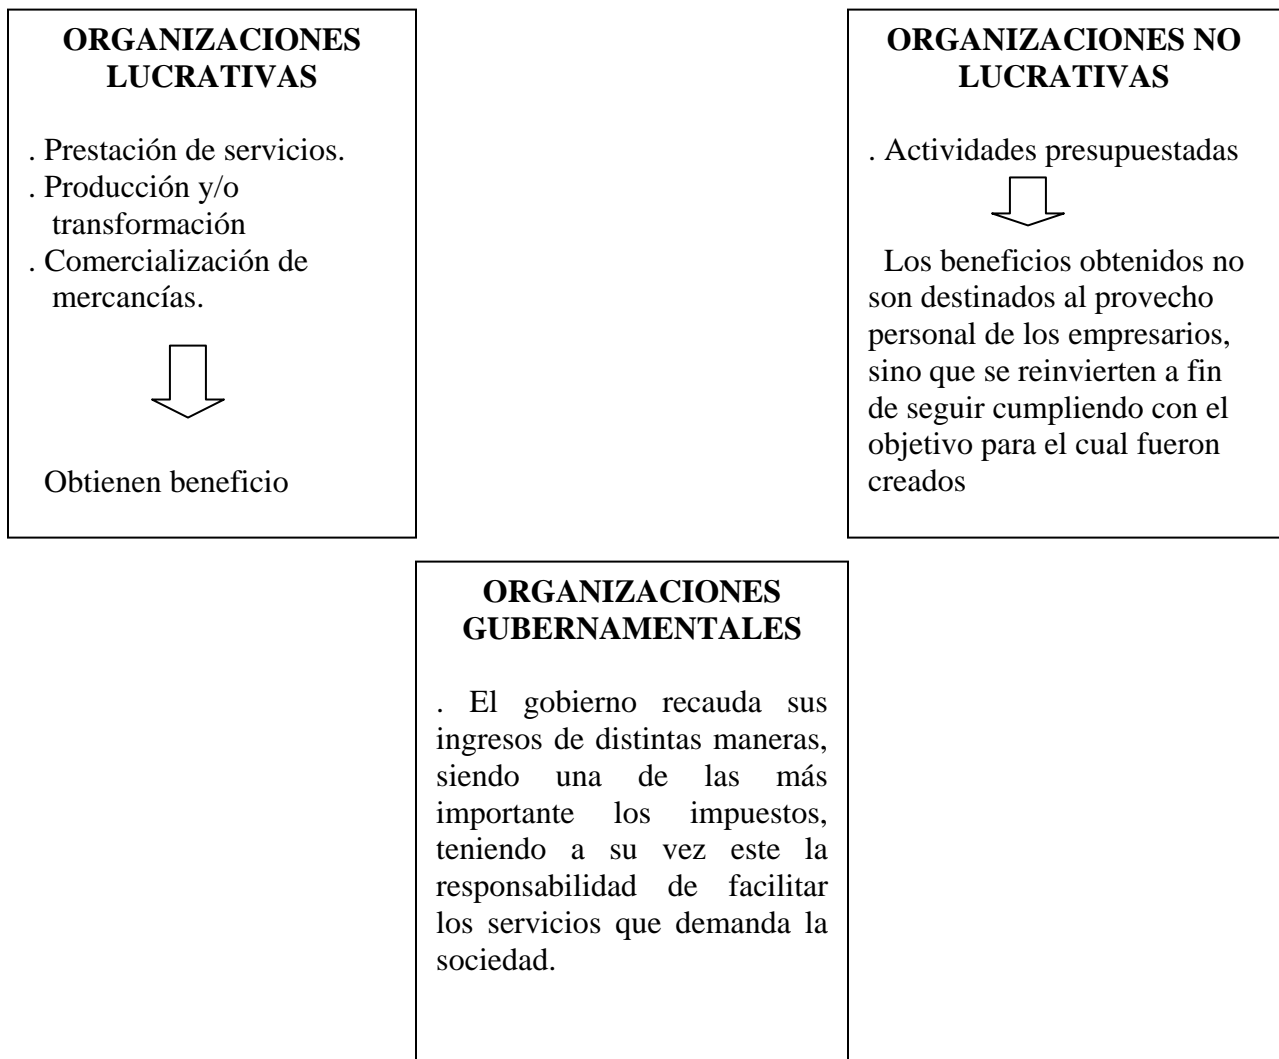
ORGANIZACIONES LUCRATIVAS

. Prestación de servicios.
. Producción y/o transformación
. Comercialización de mercancías.

Obtienen beneficio

ORGANIZACIONES NO LUCRATIVAS

. Actividades presupuestadas

Los beneficios obtenidos no son destinados al provecho personal de los empresarios, sino que se reinvierten a fin de seguir cumpliendo con el objetivo para el cual fueron creados

ORGANIZACIONES GUBERNAMENTALES

. El gobierno recauda sus ingresos de distintas maneras, siendo una de las más importante los impuestos, teniendo a su vez este la responsabilidad de facilitar los servicios que demanda la sociedad.